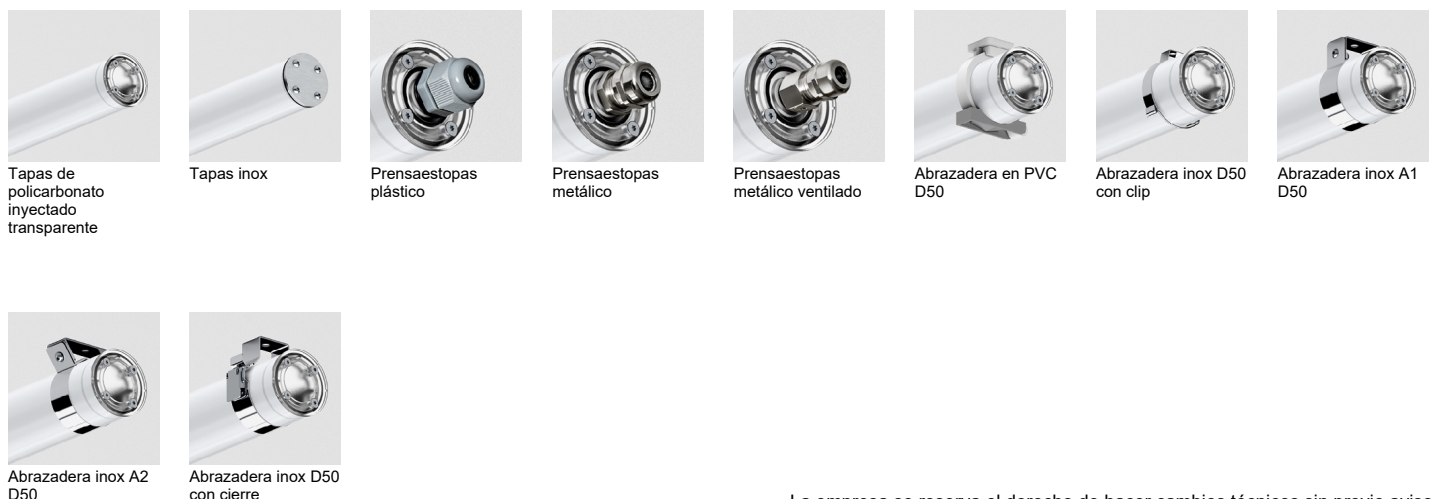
Tapas de policarbonato inyectado transparente

Tapas inox

Prensaestopas plástico

Prensaestopas metálico

Prensaestopas metálico ventilado

Abrazadera en PVC D50

Abrazadera inox D50 con clip

Abrazadera inox A1 D50

Abrazadera inox A2 D50

Abrazadera inox D50 con cierre

La empresa se reserva el derecho de hacer cambios técnicos sin previo aviso